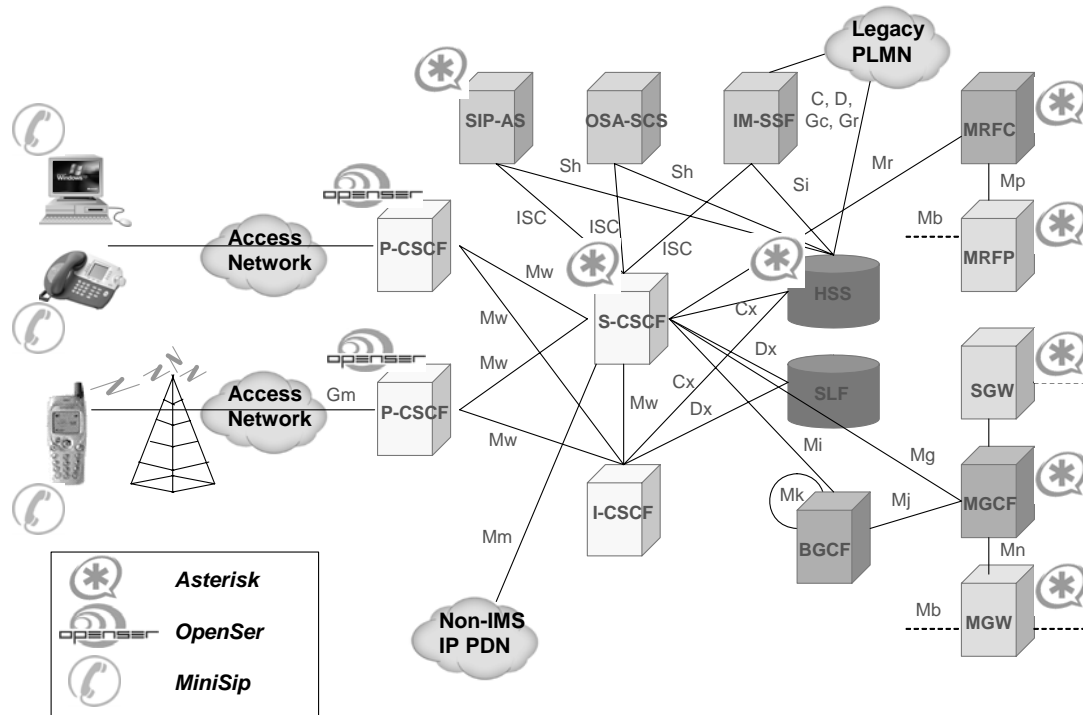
Legacy PLMN

SIP-AS

OSA-SCS

IM-SSF

C, D, Gc, Gr

MRFC

Mp

Mb

MRFP

Sh

Sh

Si

Mr

ISC

ISC

ISC

openser

Access Network

P-CSCF

Mw

S-CSCF

HSS

Cx

Dx

Mw

Mw

openser

Access Network

Gm

P-CSCF

Cx

Dx

SLF

SGW

Mw

Mw

Mi

Mg

Mk

Mj

MGCF

I-CSCF

BGCF

Mn

Mm

Mb

MGW

Non-IMS IP PDN

Asterisk

openser OpenSer

MiniSip